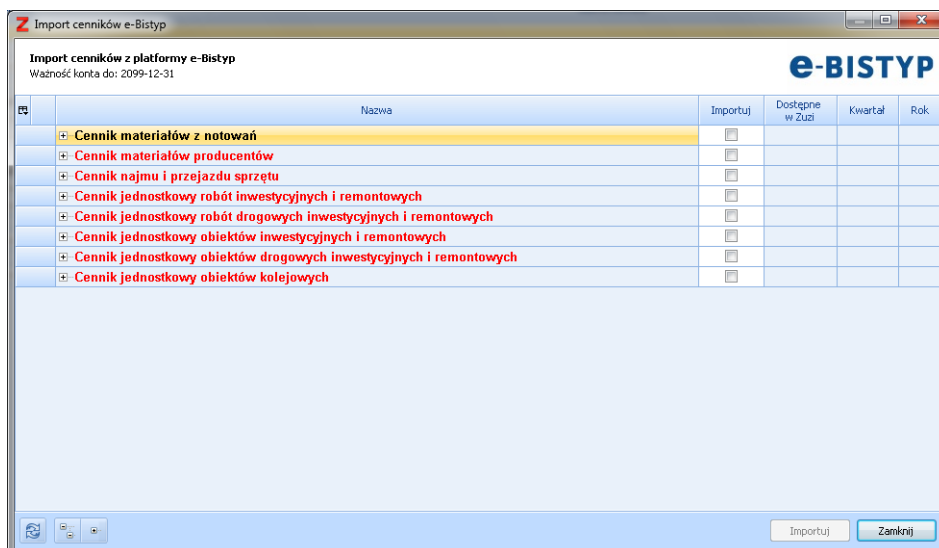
Import cenników e-Bistyp

Import cenników z platformy e-Bistyp
Ważność konta do: 2099-12-31

e-BISTYP

| Nazwa | Importuj | Dostępne w Zuzi | Kwartał | Rok |
|---|---|---|---|---|
| Cennik materiałów z notowań | | | | |
| Cennik materiałów producentów | | | | |
| Cennik najmu i przejazdu sprzętu | | | | |
| Cennik jednostkowy robót inwestycyjnych i remontowych | | | | |
| Cennik jednostkowy robót drogowych inwestycyjnych i remontowych | | | | |
| Cennik jednostkowy obiektów inwestycyjnych i remontowych | | | | |
| Cennik jednostkowy obiektów drogowych inwestycyjnych i remontowych | | | | |
| Cennik jednostkowy obiektów kolejowych | | | | |

Importuj
Zamknij